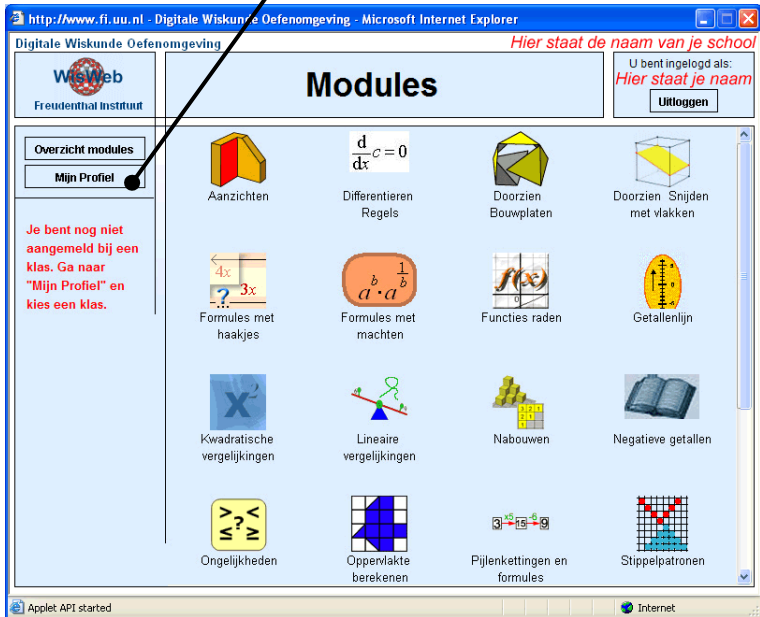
http://www.fi.uu.nl - Digitale Wiskunde Oefenomgeving - Microsoft Internet Explorer

Digitale Wiskunde Oefenomgeving

Hier staat de naam van je school

WisWeb
Freudenthal Instituut

Modules

U bent ingelogd als:
Hier staat je naam
Uitloggen

Overzicht modules

Mijn Profiel

Je bent nog niet aangemeld bij een klas. Ga naar "Mijn Profiel" en kies een klas.

Aanzichten

$\frac{d}{dx}c = 0$
Differentieren Regels

Doorzien Bouwplaten

Doorzien Snijden met vlakken

4x
?
3x
Formules met haakjes

$a^b \cdot a^{\frac{1}{b}}$
Formules met machten

f(x)
Functies raden

Getallenlijn

$x^2$
Kwadratische vergelijkingen

Lineaire vergelijkingen

Nabouwen

Negatieve getallen

Ongelijkheden

Oppervlakte berekenen

3 ×5 15 −6 9
Pijlenkettingen en formules

Stippelpatronen

Applet API started

Internet